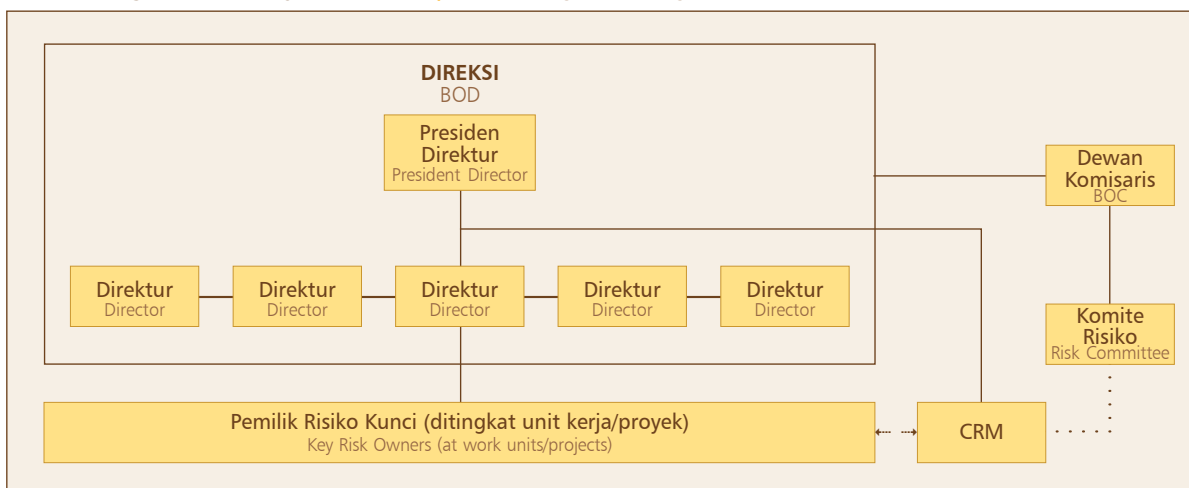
DIREKSI
BOD

Presiden Direktur
President Director

Dewan Komisaris
BOC

Direktur
Director

Direktur
Director

Direktur
Director

Direktur
Director

Direktur
Director

Komite Risiko
Risk Committee

Pemilik Risiko Kunci (ditingkat unit kerja/proyek)
Key Risk Owners (at work units/projects)

CRM